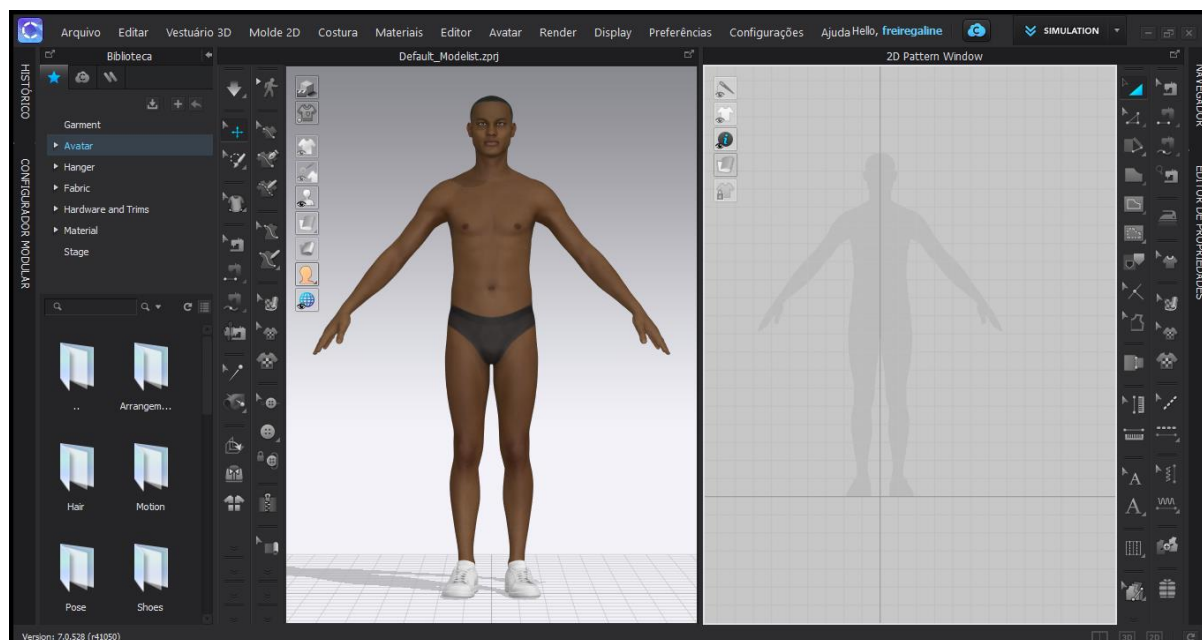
Arquivo Editar Vestuário 3D Molde 2D Costura Materiais Editor Avatar Render Display Preferências Configurações Ajuda Hello, freiregaline SIMULATION

HISTÓRICO

CONFIGURADOR MODULAR

Biblioteca

Garment
▸ Avatar
▸ Hanger
▸ Fabric
▸ Hardware and Trims
▸ Material
Stage

..
Arrangem...
Hair
Motion
Pose
Shoes

Default_Modelist.zprj

2D Pattern Window

NAVEGADOR

EDITOR DE PROPRIEDADES

Version: 7.0.528 (r41050)